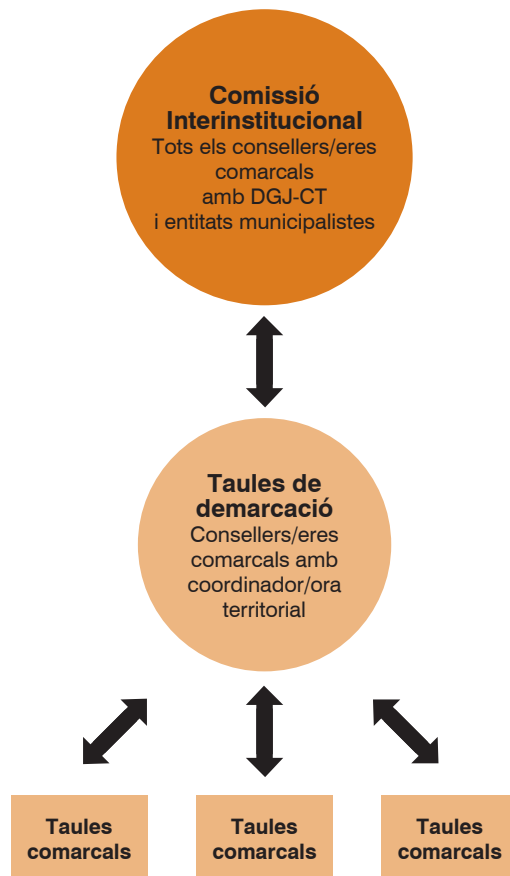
Comissió Interinstitucional
Tots els consellers/eres comarcals amb DGJ-CT i entitats municipalistes

Taules de demarcació
Consellers/eres comarcals amb coordinador/ora territorial

Taules comarcals

Taules comarcals

Taules comarcals